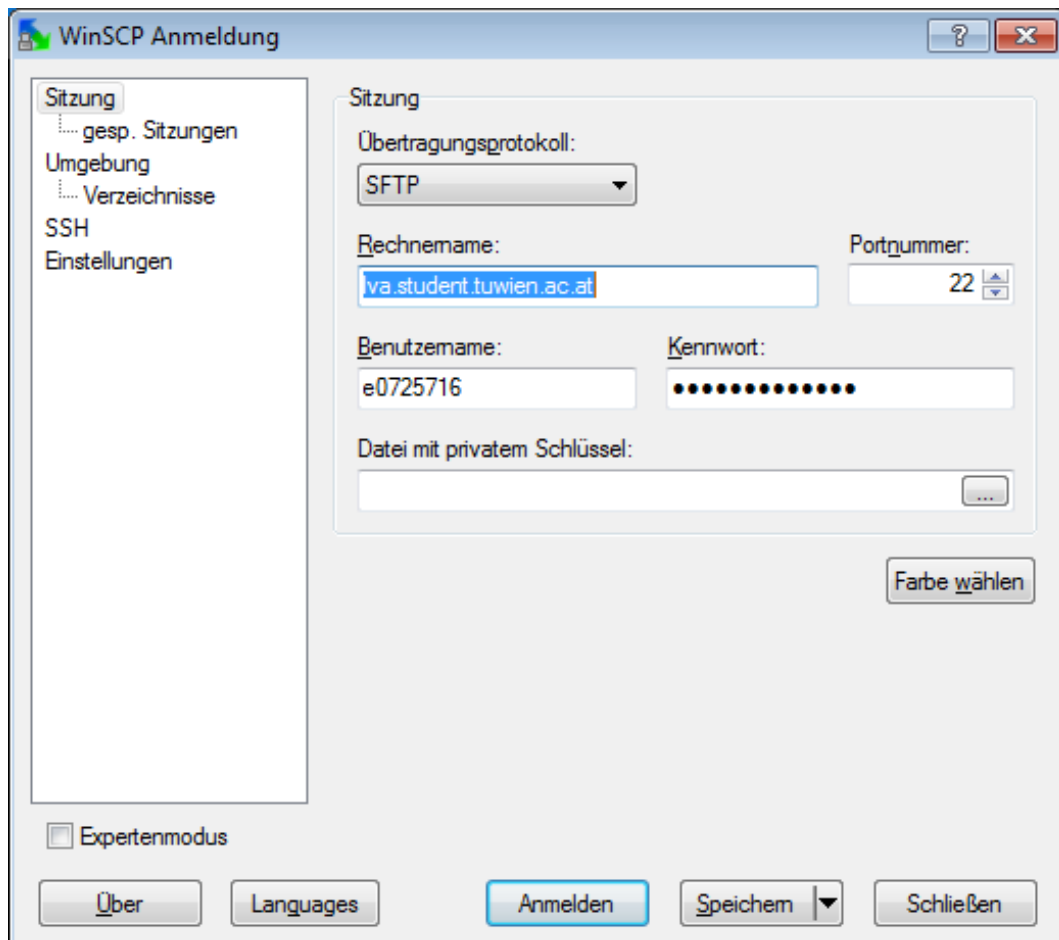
WinSCP Anmeldung

?

Sitzung
gesp. Sitzungen
Umgebung
Verzeichnisse
SSH
Einstellungen

Sitzung

Übertragungsprotokoll:
SFTP

Rechnername:
lva.student.tuwien.ac.at

Portnummer:
22

Benutzername:
e0725716

Kennwort:
•••••••••••••

Datei mit privatem Schlüssel:

...

Farbe wählen

Expertenmodus

Über
Languages
Anmelden
Speichern
Schließen